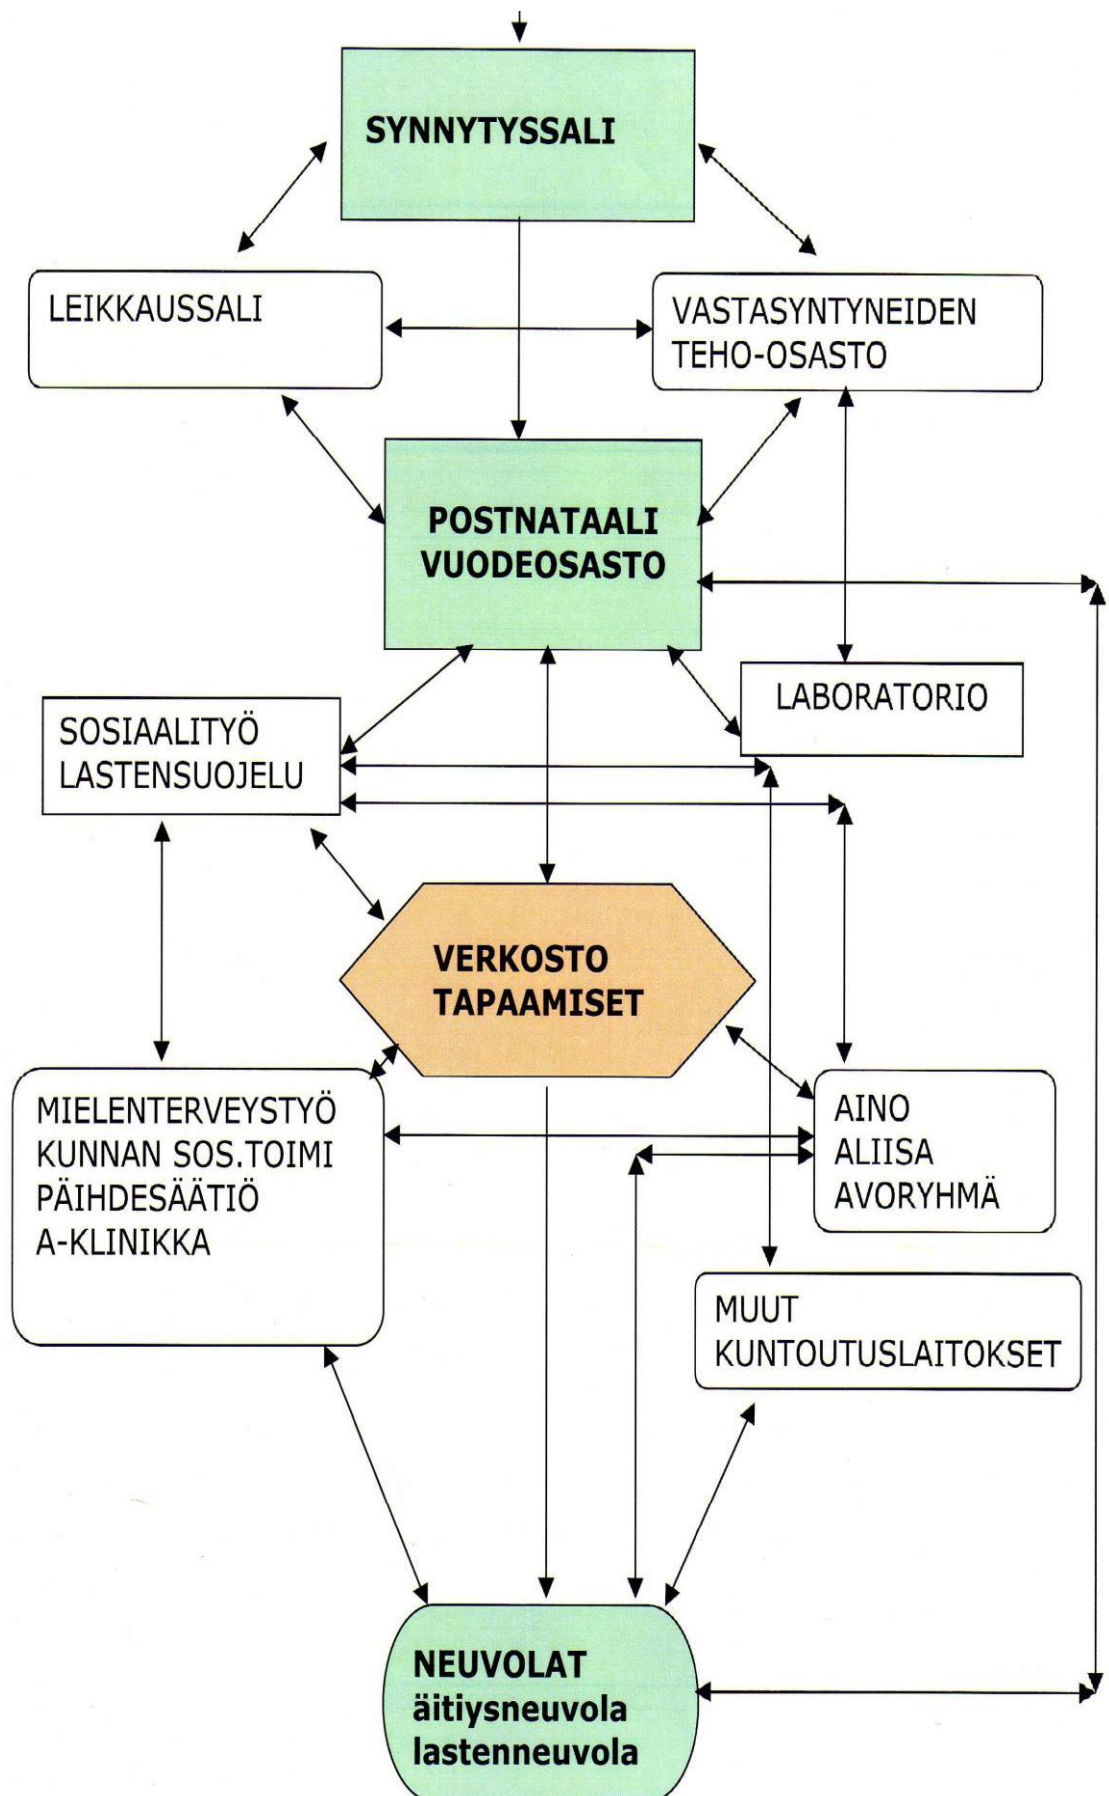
SYNNYTYSSALI

LEIKKAUSSALI

VASTASYNTYNEIDEN TEHO-OSASTO

POSTNATAALI VUODEOSASTO

SOSIAALITYÖ LASTENSUOJELU

LABORATORIO

VERKOSTO TAPAAMISET

MIELENTERVEYSTYÖ
KUNNAN SOS.TOIMI
PÄIHDESÄÄTIÖ
A-KLINIKKA

AINO
ALIISA
AVORYHMÄ

MUUT KUNTOUTUSLAITOKSET

NEUVOLAT
äitiysneuvola
lastenneuvola